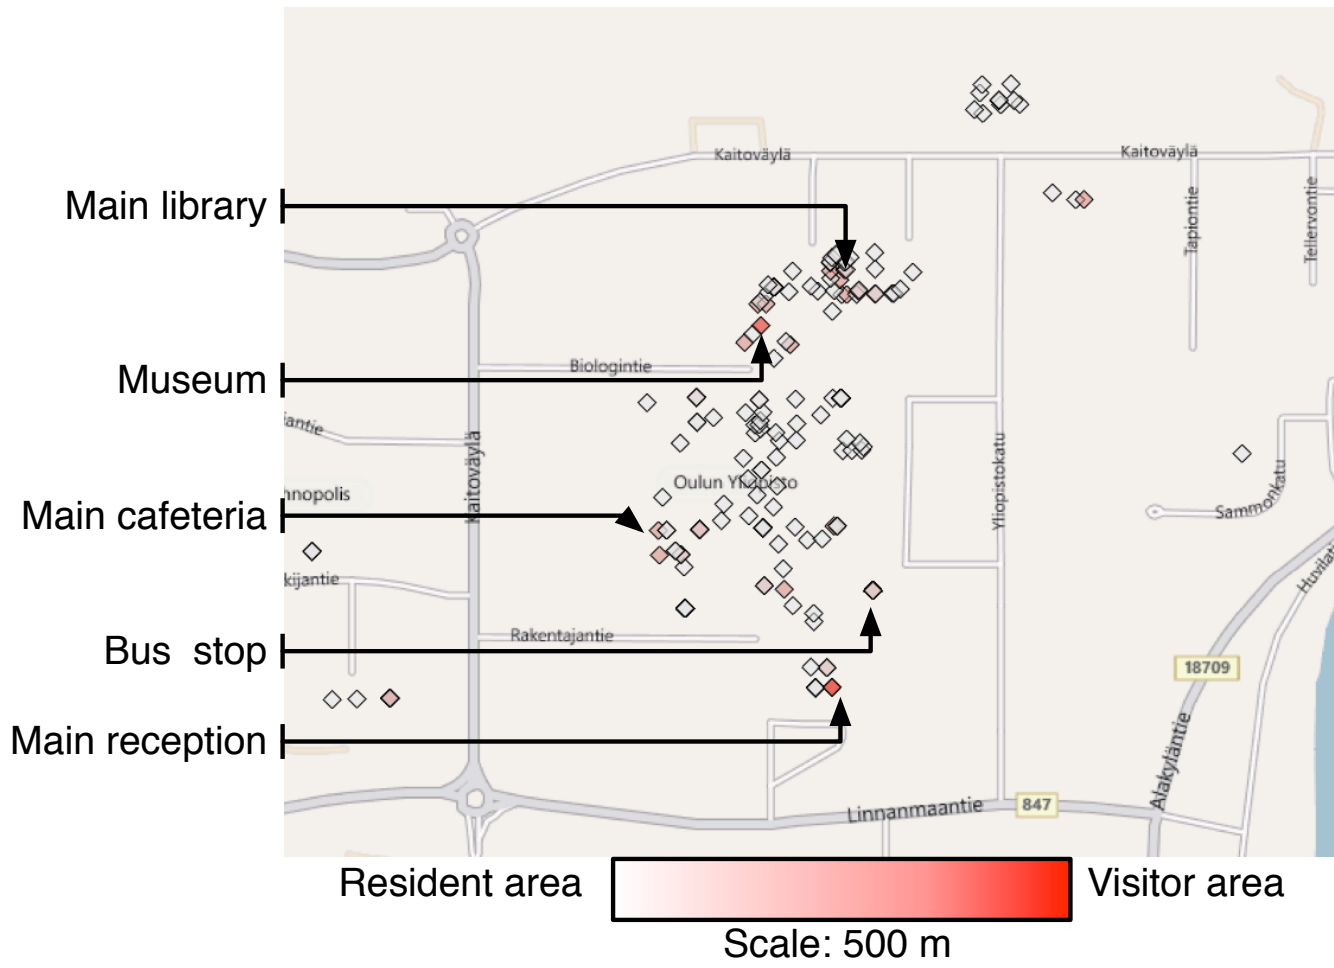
Main library

Museum

Main cafeteria

Bus stop

Main reception

Kaitoväylä

Kaitoväylä

Tapiontie

Tellervontie

Biologintie

iantie

nnopolis

Kaitoväylä

Oulun Yliopisto

Yliopistokatu

Sammonkatu

Huvilat

kijantie

Rakentajantie

18709

Alakyläntie

Linnanmaantie

847

Resident area

Visitor area

Scale: 500 m